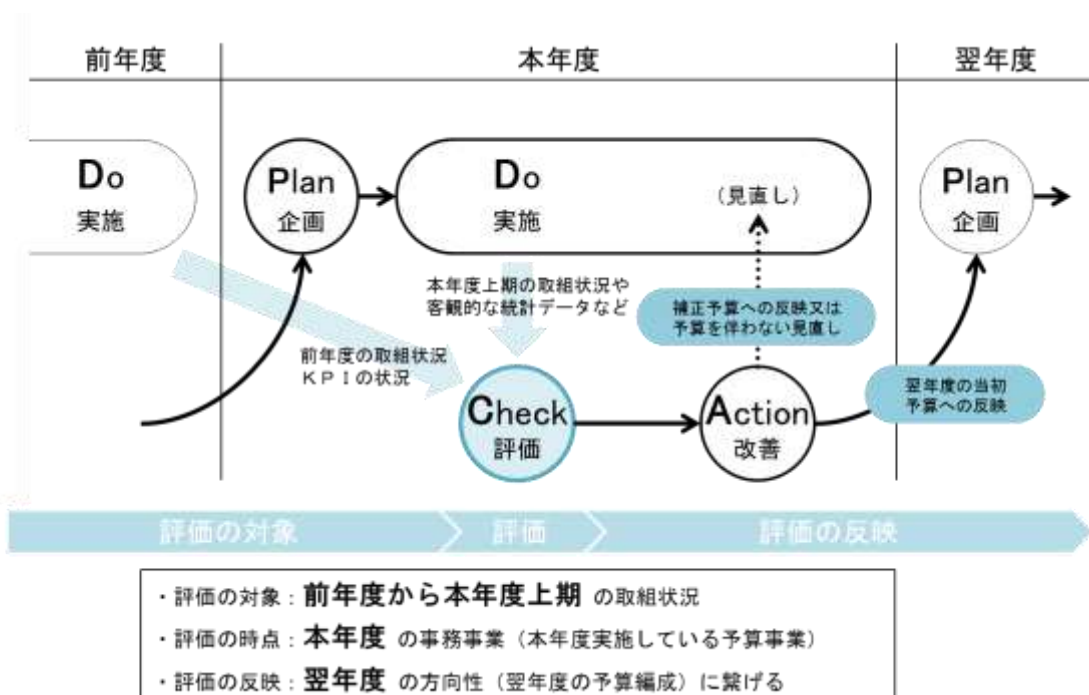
前年度

本年度

翌年度

Do
実施

Plan
企画

Do
実施

（見直し）

Plan
企画

本年度上期の取組状況や
客観的な統計データなど

補正予算への反映又は
予算を伴わない見直し

前年度の取組状況
ＫＰＩの状況

Check
評価

Action
改善

翌年度の当初
予算への反映

評価の対象

評価

評価の反映

・評価の対象：前年度から本年度上期 の取組状況
・評価の時点：本年度 の事務事業（本年度実施している予算事業）
・評価の反映：翌年度 の方向性（翌年度の予算編成）に繋げる